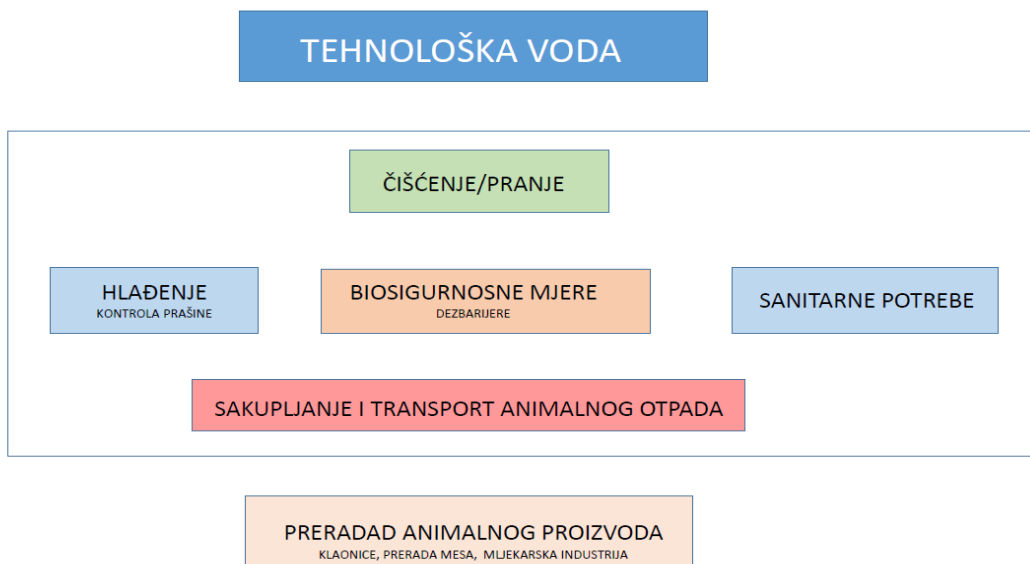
TEHNOLOŠKA VODA

ČIŠĆENJE/PRANJE

HLAĐENJE
KONTROLA PRAŠINE

BIOSIGURNOSNE MJERE
DEZBARIJERE

SANITARNE POTREBE

SAKUPLJANJE I TRANSPORT ANIMALNOG OTPADA

PRERADAD ANIMALNOG PROIZVODA
KLAONICE, PRERADA MESA, MLJEKARSKA INDUSTRIJA